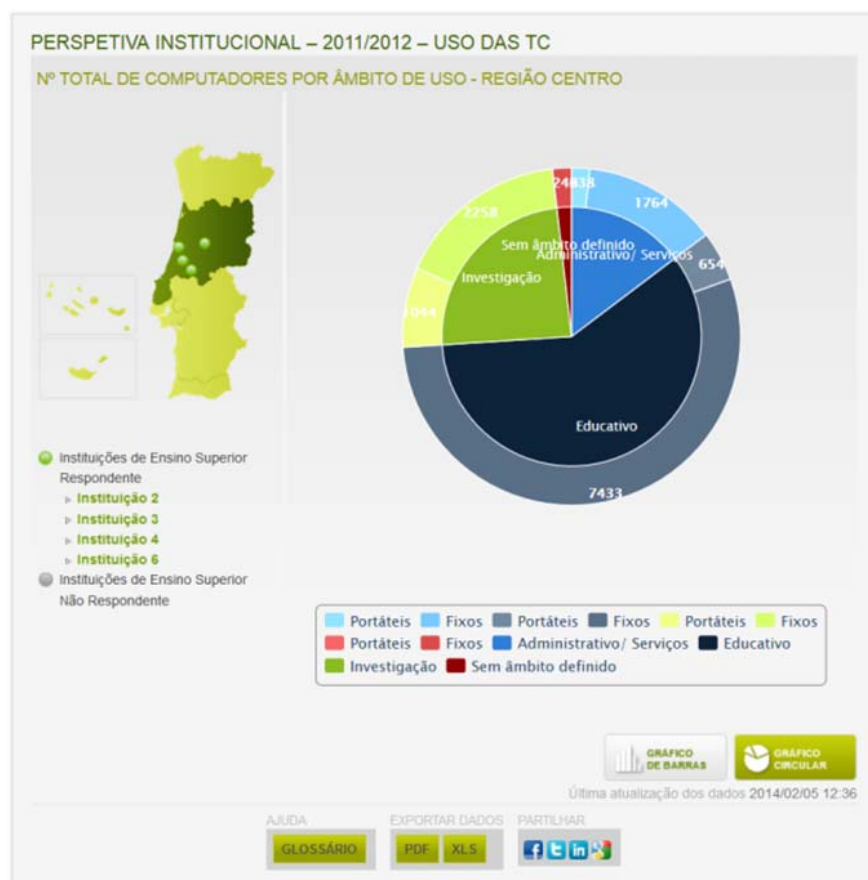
PERSPETIVA INSTITUCIONAL – 2011/2012 – USO DAS TC

Nº TOTAL DE COMPUTADORES POR ÂMBITO DE USO - REGIÃO CENTRO

Instituições de Ensino Superior Respondente
Instituição 2
Instituição 3
Instituição 4
Instituição 6
Instituições de Ensino Superior Não Respondente

24
38
1764
Sem âmbito definido
Administrativo/ Serviços
654
2258
Investigação
1044
Educativo
7433

Portáteis Fixos Portáteis Fixos Portáteis Fixos
Portáteis Fixos Administrativo/ Serviços Educativo
Investigação Sem âmbito definido

GRÁFICO DE BARRAS
GRÁFICO CIRCULAR

Última atualização dos dados 2014/02/05 12:36

AJUDA
GLOSSÁRIO
EXPORTAR DADOS
PDF
XLS
PARTILHAR